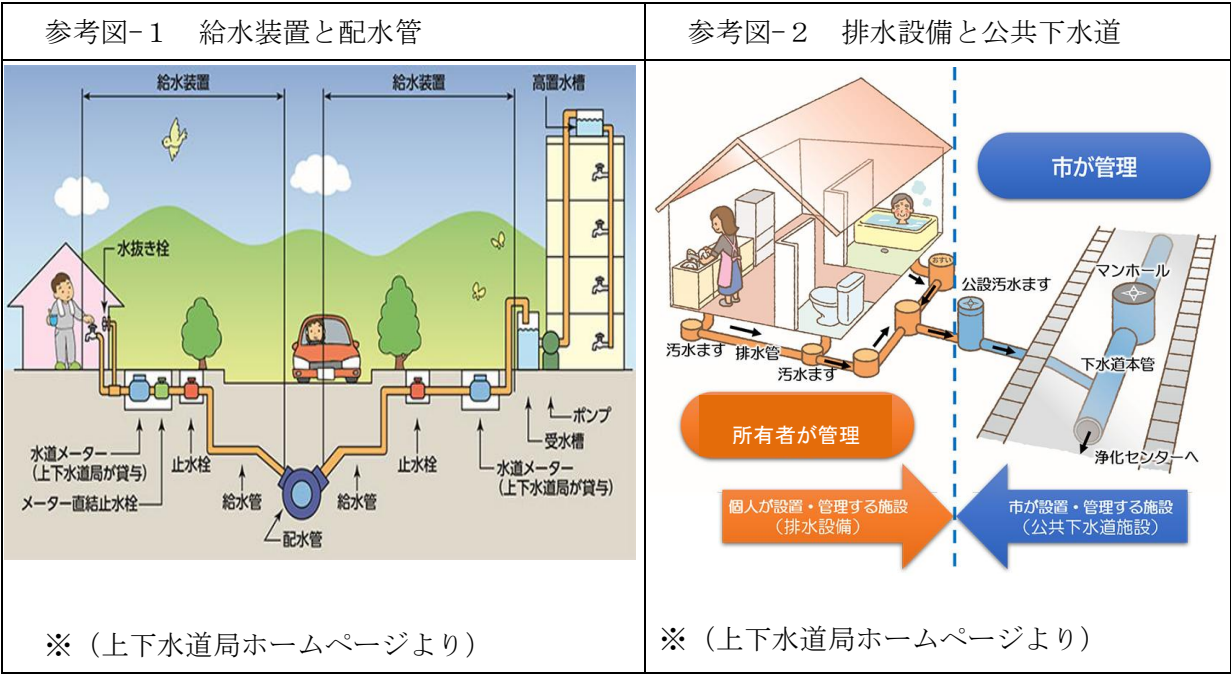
| 参考図-１　給水装置と配水管 | 参考図-２　排水設備と公共下水道 |
|---|---|
| 給水装置　給水装置　高置水槽　水抜き栓　ポンプ　受水槽　水道メーター（上下水道局が貸与）　止水栓　止水栓　水道メーター（上下水道局が貸与）　メーター直結止水栓　給水管　給水管　配水管 | 市が管理　おすい　公設汚水ます　マンホール　汚水ます　排水管　汚水ます　下水道本管　所有者が管理　浄化センターへ　個人が設置・管理する施設（排水設備）　市が設置・管理する施設（公共下水道施設） |
| ※（上下水道局ホームページより） | ※（上下水道局ホームページより） |